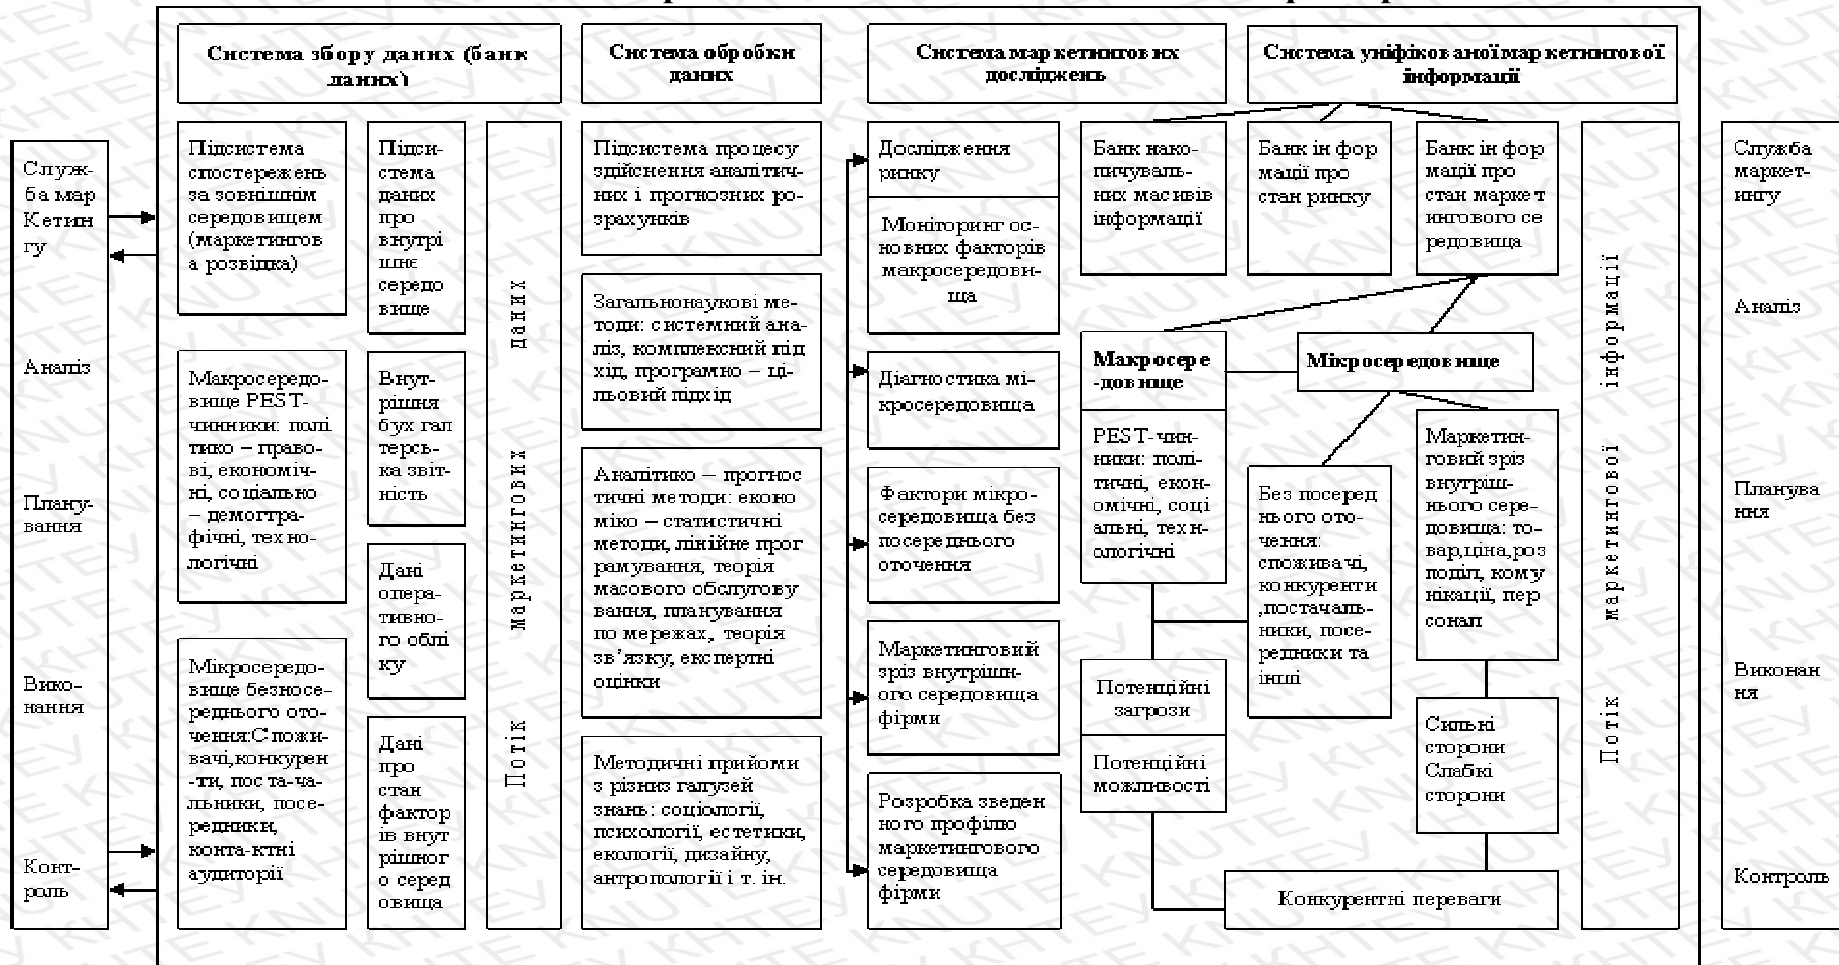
Служба маркетингу

Аналіз

Планування

Виконання

Контроль

Система збору даних (банк даних)

Підсистема спостережень за зовнішнім середовищем (маркетингова розвідка)

Макросередовище PEST-чинники: політико – правові, економічні, соціально – демогтрафічні, технологічні

Мікросередовище безпосереднього оточення:Споживачі,конкуренти, постачальники, посередники, контактні аудиторії

Підсистема даних про внутрішнє середовище

Внутрішня бухгалтерська звітність

Дані оперативного обліку

Дані про стан факторів внутрішнього середовища

Потік маркетингових даних

Система обробки даних

Підсистема процесу здійснення аналітичних і прогнозних розрахунків

Загальнонаукові методи: системний аналіз, комплексний підхід, програмно – цільовий підхід

Аналітико – прогностичні методи: економіко – статистичні методи, лінійне програмування, теорія масового обслуговування, планування по мережах, теорія зв'язку, експертні оцінки

Методичні прийоми з різних галузей знань: соціології, психології, естетики, екології, дизайну, антропології і т. ін.

Система маркетингових досліджень

Дослідження ринку

Моніторинг основних факторів макросередовища

Діагностика мікросередовища

Фактори мікросередовища без посереднього оточення

Маркетинговий зріз внутрішнього середовища фірми

Розробка зведеного профілю маркетингового середовища фірми

Система уніфікованої маркетингової інформації

Банк накопичувальних масивів інформації

Банк інформації про стан ринку

Банк інформації про стан маркетингового середовища

Макросередовище

Мікросередовище

PEST-чинники: політичні, економічні, соціальні, технологічні

Без посереднього оточення: споживачі, конкуренти ,постачальники, посередники та інші

Маркетинговий зріз внутрішнього середовища: товар,ціна,розподіл, комунікації, персонал

Потенційні загрози

Потенційні можливості

Сильні сторони Слабкі сторони

Конкурентні переваги

Потік маркетингової інформації

Служба маркетингу

Аналіз

Планування

Виконання

Контроль